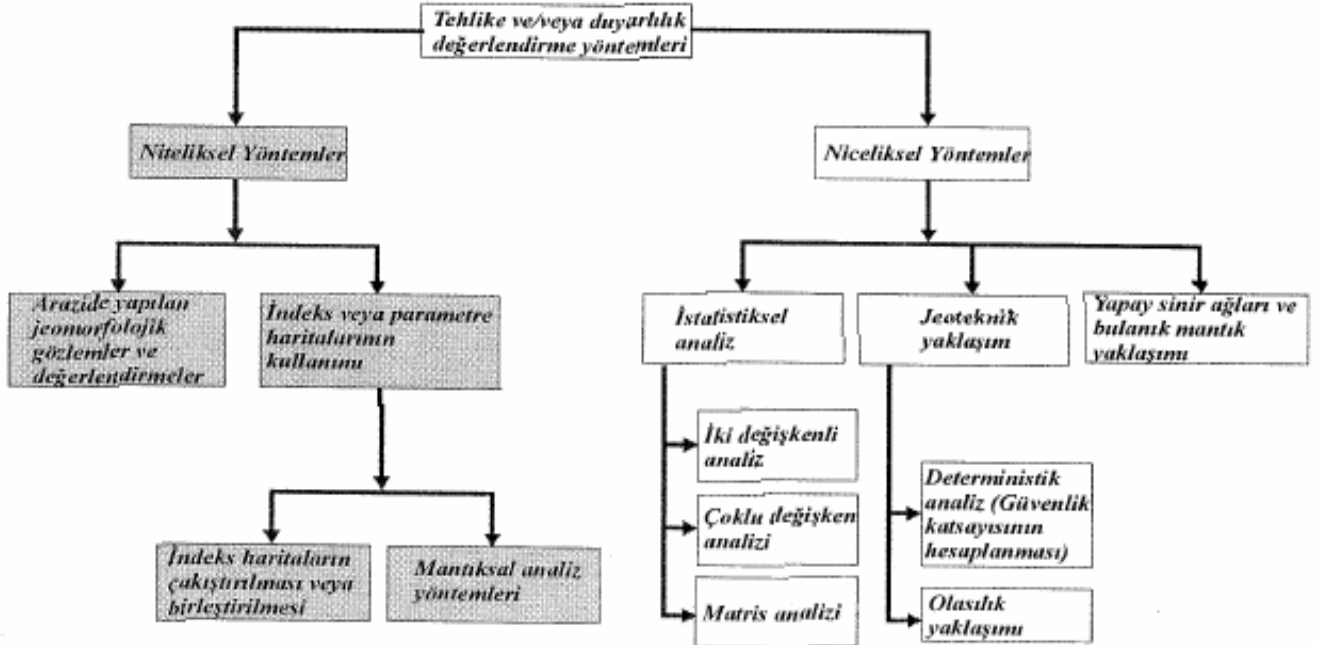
Tehlike ve/veya duyarlılık değerlendirme yöntemleri

Niteliksel Yöntemler

Niceliksel Yöntemler

Arazide yapılan jeomorfolojik gözlemler ve değerlendirmeler

İndeks veya parametre haritalarının kullanımı

İndeks haritaların çakıştırılması veya birleştirilmesi

Mantıksal analiz yöntemleri

İstatistiksel analiz

Jeoteknik yaklaşım

Yapay sinir ağları ve bulanık mantık yaklaşımı

İki değişkenli analiz

Çoklu değişken analizi

Matris analizi

Deterministik analiz (Güvenlik katsayısının hesaplanması)

Olasılık yaklaşımı